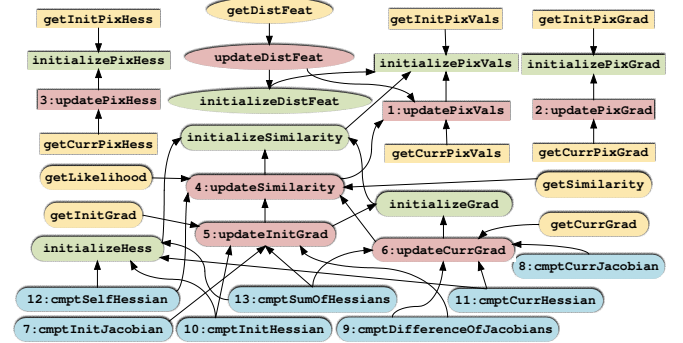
getInitPixHess
initializePixHess
3:updatePixHess
getCurrPixHess
getDistFeat
updateDistFeat
initializeDistFeat
getInitPixVals
initializePixVals
1:updatePixVals
getCurrPixVals
getInitPixGrad
initializePixGrad
2:updatePixGrad
getCurrPixGrad
initializeSimilarity
getLikelihood
4:updateSimilarity
getSimilarity
getInitGrad
5:updateInitGrad
initializeGrad
getCurrGrad
initializeHess
6:updateCurrGrad
8:cmptCurrJacobian
12:cmptSelfHessian
13:cmptSumOfHessians
11:cmptCurrHessian
7:cmptInitJacobian
10:cmptInitHessian
9:cmptDifferenceOfJacobians